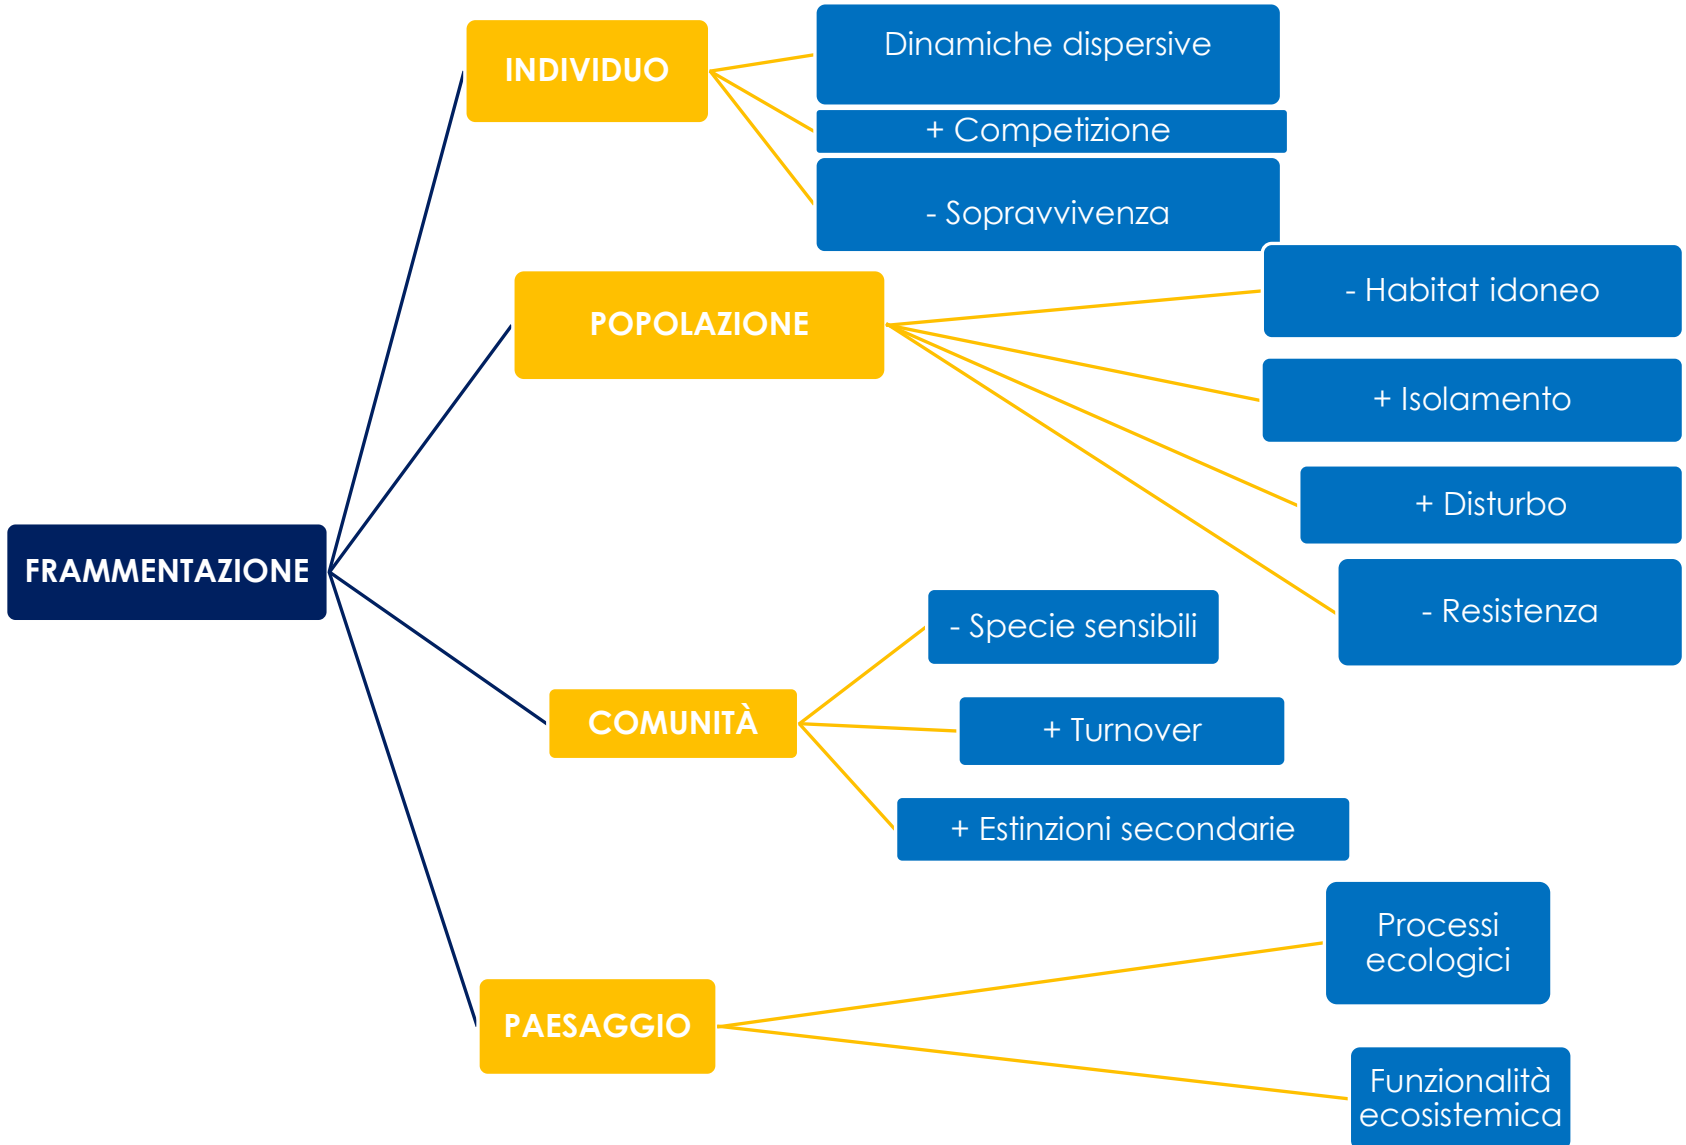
FRAMMENTAZIONE

INDIVIDUO

Dinamiche dispersive

+ Competizione

- Sopravvivenza

POPOLAZIONE

- Habitat idoneo

+ Isolamento

+ Disturbo

- Resistenza

COMUNITÀ

- Specie sensibili

+ Turnover

+ Estinzioni secondarie

PAESAGGIO

Processi ecologici

Funzionalità ecosistemica